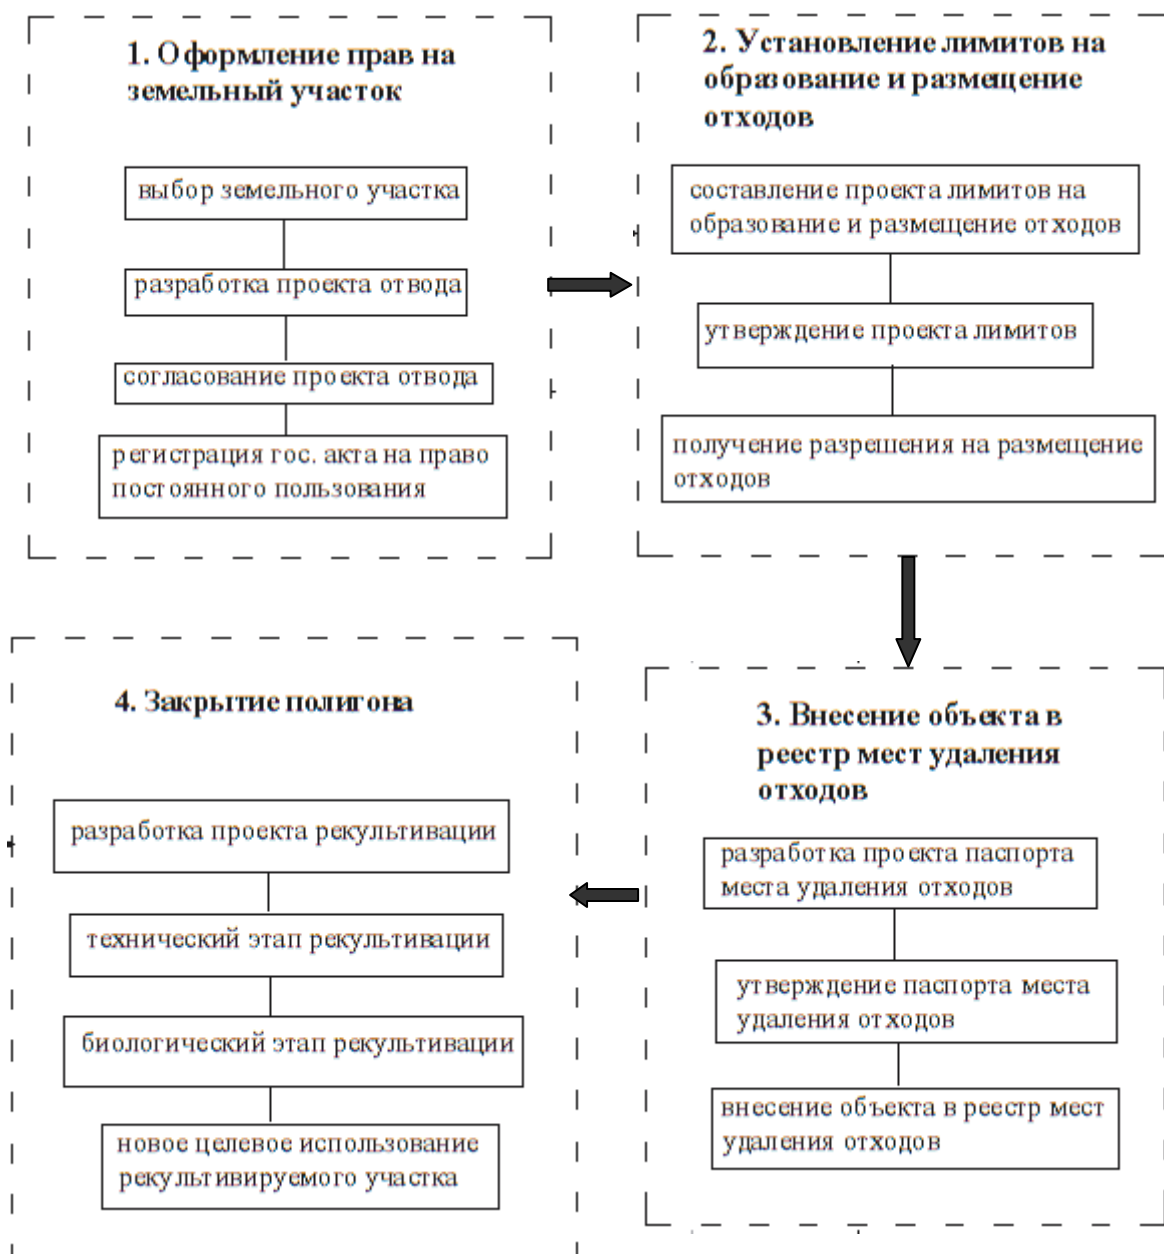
1. Оформление прав на земельный участок

выбор земельного участка

разработка проекта отвода

согласование проекта отвода

регистрация гос. акта на право постоянного пользования

2. Установление лимитов на образование и размещение отходов

составление проекта лимитов на образование и размещение отходов

утверждение проекта лимитов

получение разрешения на размещение отходов

3. Внесение объекта в реестр мест удаления отходов

разработка проекта паспорта места удаления отходов

утверждение паспорта места удаления отходов

внесение объекта в реестр мест удаления отходов

4. Закрытие полигона

разработка проекта рекультивации

технический этап рекультивации

биологический этап рекультивации

новое целевое использование рекультивируемого участка